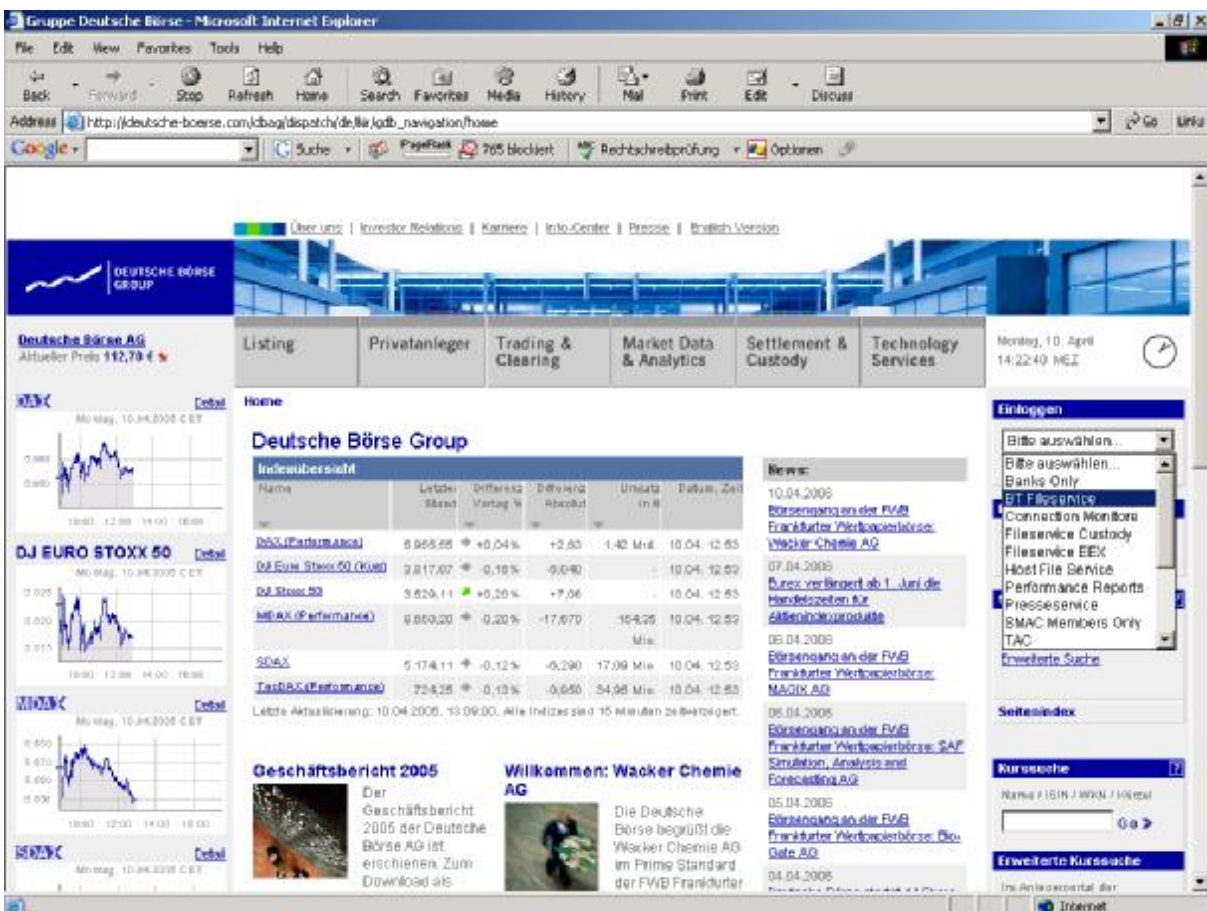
Gruppe Deutsche Börse - Microsoft Internet Explorer

File Edit View Favorites Tools Help

Back Forward Stop Refresh Home Search Favorites Media History Mail Print Edit Discuss

Address http://deutsche-boerse.com/dbag/dispatch/de/listcgdb_navigation/home Go Links

Google Suche PageRank 765 blockiert Rechtschreibprüfung Optionen

Über uns | Investor Relations | Karriere | Info-Center | Presse | English Version

DEUTSCHE BÖRSE GROUP

Deutsche Börse AG
Aktueller Preis 112,70 €

Listing | Privatanleger | Trading & Clearing | Market Data & Analytics | Settlement & Custody | Technology Services

Montag, 10. April 14:22:40 MEZ

DAX Detail
Montag, 10.04.2006 CET

DJ EURO STOXX 50 Detail
Montag, 10.04.2006 CET

MDAX Detail
Montag, 10.04.2006 CET

SDAX Detail
Montag, 10.04.2006 CET

Home

Deutsche Börse Group

Indexübersicht

| Name | Letzter Stand | Differenz Vortag % | Differenz Absolut | Umsatz in € | Datum, Zeit |
|---|---|---|---|---|---|
| DAX (Performance) | 5.966,66 | +0,04 % | +2,63 | 1,42 Mrd. | 10.04. 12:53 |
| DJ Euro Stoxx 50 (Kurs) | 3.817,07 | -0,16 % | -6,040 | - | 10.04. 12:52 |
| DJ Stoxx 50 | 3.529,11 | +0,20 % | +7,06 | - | 10.04. 12:53 |
| MDAX (Performance) | 8.850,20 | -0,20 % | -17,670 | 164,26 Mio. | 10.04. 12:53 |
| SDAX | 5.174,11 | -0,12 % | -6,290 | 17,09 Mio. | 10.04. 12:53 |
| TecDAX (Performance) | 724,25 | -0,13 % | -0,950 | 54,96 Mio. | 10.04. 12:53 |

Letzte Aktualisierung: 10.04.2006, 13:09:00. Alle Indizes sind 15 Minuten zeitverzögert.

News:
10.04.2006
Börsengang an der FWB Frankfurter Wertpapierbörse: Wacker Chemie AG
07.04.2006
Eurex verlängert ab 1. Juni die Handelszeiten für Aktienindexprodukte
06.04.2006
Börsengang an der FWB Frankfurter Wertpapierbörse: MAGIX AG
06.04.2006
Börsengang an der FWB Frankfurter Wertpapierbörse: SAF Simulation, Analysis and Forecasting AG
05.04.2006
Börsengang an der FWB Frankfurter Wertpapierbörse: Bio-Gate AG
04.04.2006

Geschäftsbericht 2005
Der Geschäftsbericht 2005 der Deutsche Börse AG ist erschienen. Zum Download als

Willkommen: Wacker Chemie AG
Die Deutsche Börse begrüßt die Wacker Chemie AG im Prime Standard der FWB Frankfurter

Einloggen
Bitte auswählen...
Bitte auswählen...
Banks Only
BT Fileservice
Connection Monitors
Fileservice Custody
Fileservice EEX
Host File Service
Performance Reports
Presseservice
SMAC Members Only
TAC

Erweiterte Suche
Seitenindex

Kurssuche
Name / ISIN / WKN / Kürzel
Go

Erweiterte Kurssuche
Im Anlegerportal der

Internet